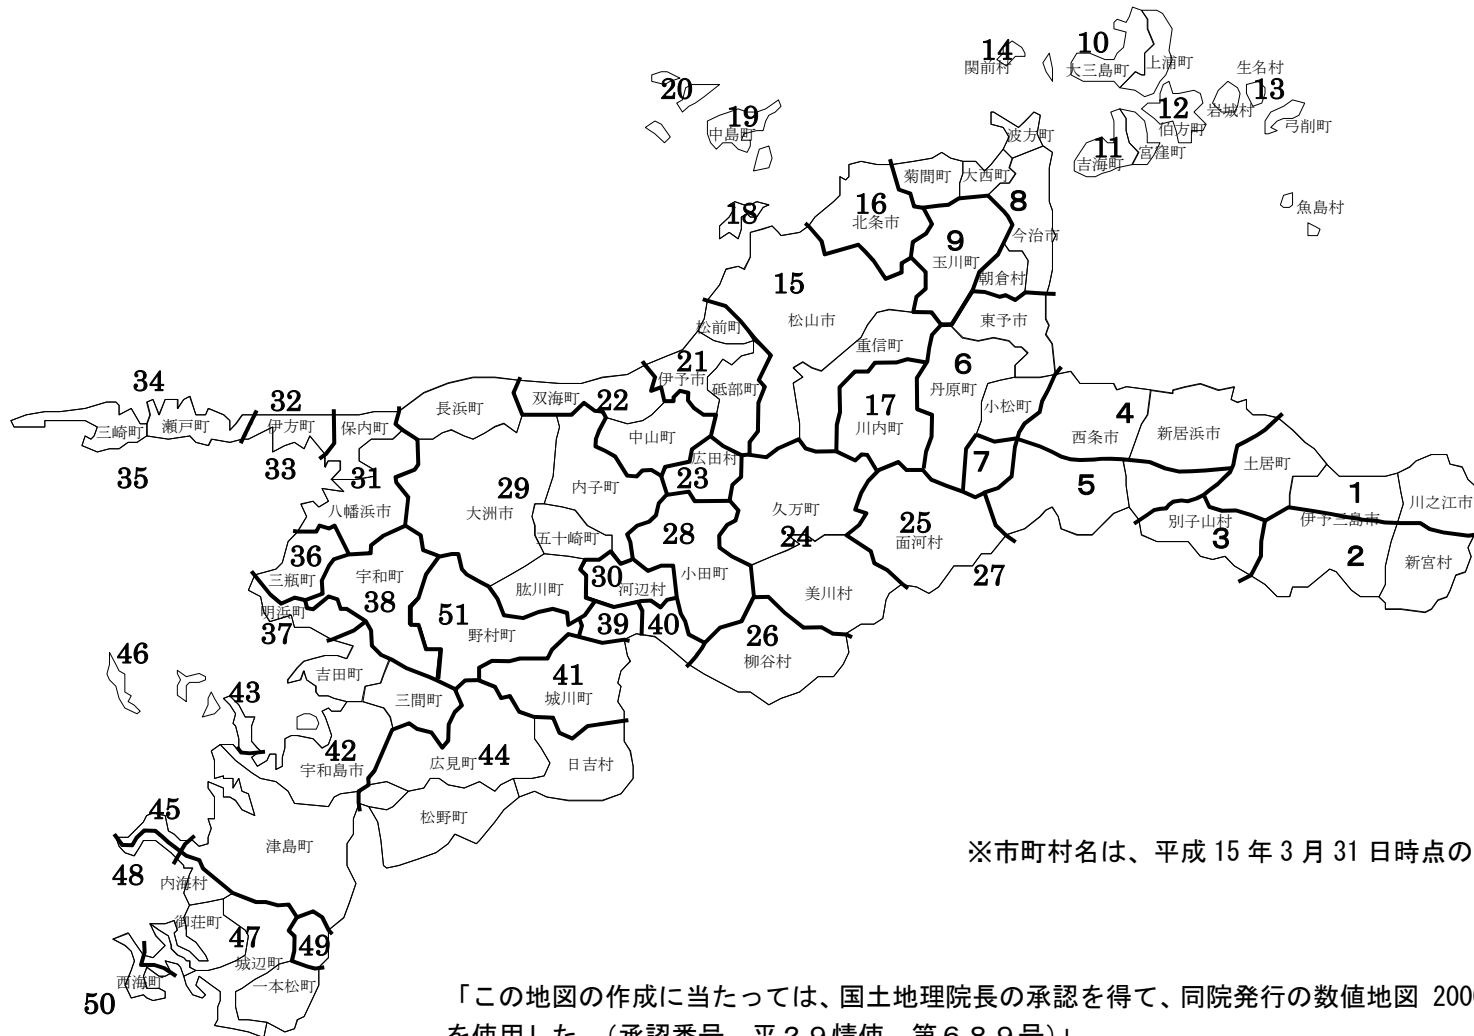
14
関前村
10
大三島町
上浦町
生名村
13
岩城村
12
伯方町
弓削町
11
吉海町
宮窪町
魚島村
20
19
中島町
波方町
菊間町
大西町
8
16
北条市
18
9
今治市
玉川町
15
朝倉村
松山市
東予市
松前町
重信町
6
21
伊予市
丹原町
34
砥部町
17
小松町
4
32
双海町
22
長浜町
川内町
西条市
新居浜市
瀬戸町
伊方町
保内町
三崎町
中山町
広田村
7
土居町
35
33
31
23
5
29
内子町
1
川之江市
八幡浜市
大洲市
久万町
25
伊予三島市
別子山村
五十崎町
28
24
面河村
3
36
宇和町
2
新宮村
三瓶町
30
小田町
27
38
51
肱川町
河辺村
美川村
明浜町
39
40
37
野村町
26
46
柳谷村
吉田町
41
43
三間町
城川町
42
宇和島市
広見町
44
日吉村
45
松野町
津島町
※市町村名は、平成 15 年 3 月 31 日時点の
48
内海村
御荘町
47
49
城辺町
西海町
一本松町
50
「この地図の作成に当たっては、国土地理院長の承認を得て、同院発行の数値地図 200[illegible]
を使用した。（承認番号　平２９情使、第６８９号）」